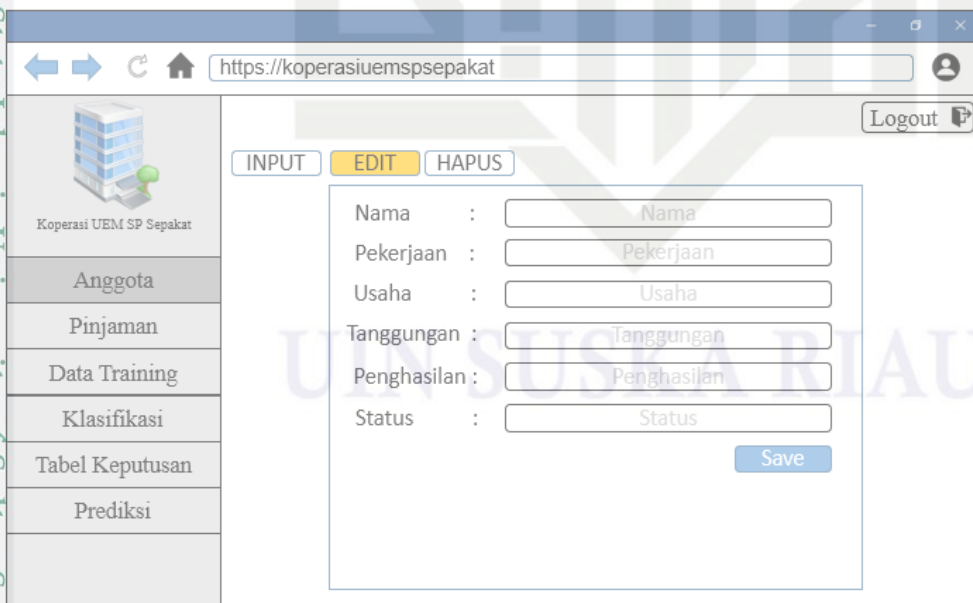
https://koperasiuemspsepakat

Logout

Koperasi UEM SP Sepakat

Anggota
Pinjaman
Data Training
Klasifikasi
Tabel Keputusan
Prediksi

INPUT EDIT HAPUS

Nama : Nama
Pekerjaan : Pekerjaan
Usaha : Usaha
Tanggungan : Tanggungan
Penghasilan : Penghasilan
Status : Status

Save

UIN SUSKA RIAU